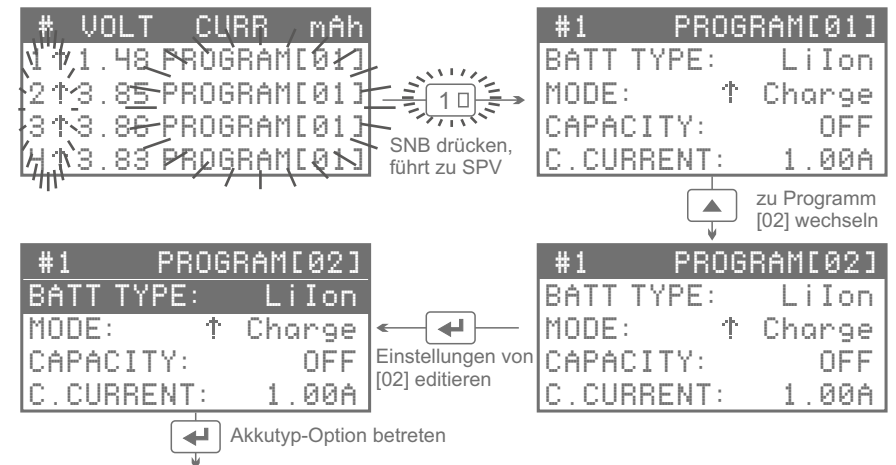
| # | VOLT | CURR | mAh |
|---|---|---|---|
| 1 | ↑1.48 | PROGRAM[01] | |
| 2 | ↑3.85 | PROGRAM[01] | |
| 3 | ↑3.86 | PROGRAM[01] | |
| 4 | ↑3.83 | PROGRAM[01] | |

1□

SNB drücken, führt zu SPV

#1 PROGRAM[01]
BATT TYPE: LiIon
MODE: ↑ Charge
CAPACITY: OFF
C.CURRENT: 1.00A

▲ zu Programm [02] wechseln

#1 PROGRAM[02]
BATT TYPE: LiIon
MODE: ↑ Charge
CAPACITY: OFF
C.CURRENT: 1.00A

Einstellungen von [02] editieren

#1 PROGRAM[02]
BATT TYPE: LiIon
MODE: ↑ Charge
CAPACITY: OFF
C.CURRENT: 1.00A

Akkutyp-Option betreten